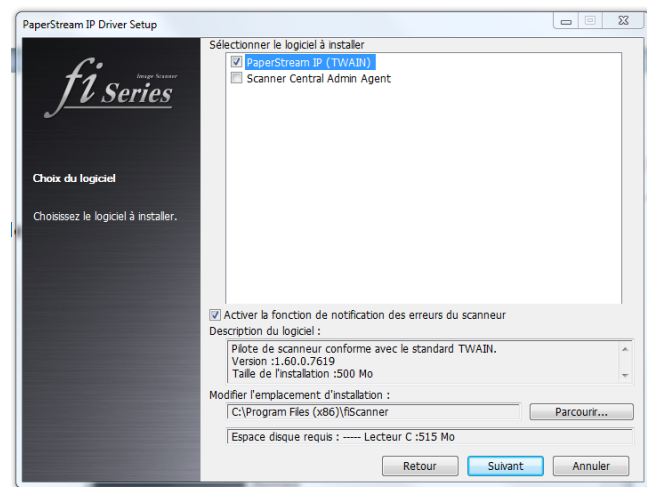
PaperStream IP Driver Setup

fi Series
Image Scanner

Choix du logiciel

Choisissez le logiciel à installer.

Sélectionner le logiciel à installer

PaperStream IP (TWAIN)

Scanner Central Admin Agent

Activer la fonction de notification des erreurs du scanneur

Description du logiciel :

Pilote de scanneur conforme avec le standard TWAIN.
Version :1.60.0.7619
Taille de l'installation :500 Mo

Modifier l'emplacement d'installation :

C:\Program Files (x86)\fiScanner

Parcourir...

Espace disque requis : ----- Lecteur C :515 Mo

Retour

Suivant

Annuler